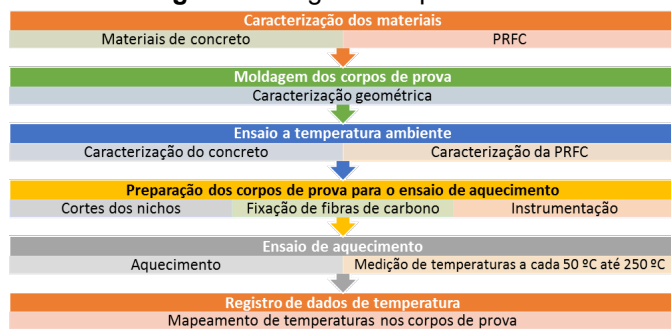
Caracterização dos materiais
Materiais de concreto
PRFC

Moldagem dos corpos de prova
Caracterização geométrica

Ensaio a temperatura ambiente
Caracterização do concreto
Caracterização da PRFC

Preparação dos corpos de prova para o ensaio de aquecimento
Cortes dos nichos
Fixação de fibras de carbono
Instrumentação

Ensaio de aquecimento
Aquecimento
Medição de temperaturas a cada 50 ºC até 250 ºC

Registro de dados de temperatura
Mapeamento de temperaturas nos corpos de prova